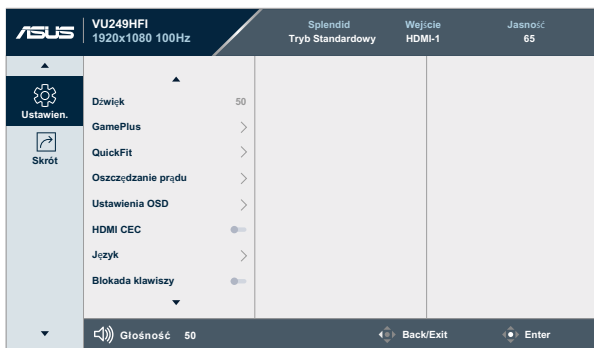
ASUS VU249HFI 1920x1080 100Hz

Splendid
Tryb Standardowy

Wejście
HDMI-1

Jasność
65

Ustawien.

Skrót

Dźwięk 50

GamePlus

QuickFit

Oszczędzanie prądu

Ustawienia OSD

HDMI CEC

Język

Blokada klawiszy

Głośność 50

Back/Exit

Enter